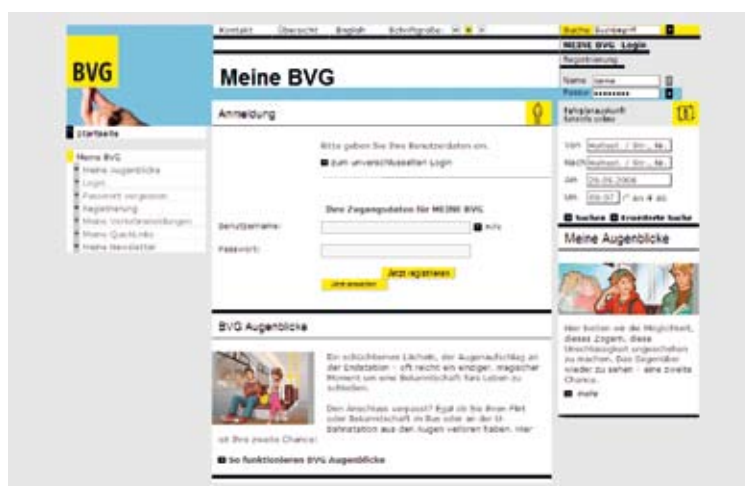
Kontakt Übersicht English Schriftgröße:

Suche Suchbegriff

MEINE BVG Login
Registrierung

Name
Passw

BVG

Startseite

Meine BVG
Meine Augenblicke
Login
Passwort vergessen
Registrierung
Meine Voreinstellungen
Meine Quicklinks
Meine Newsletter

Meine BVG

Anmeldung

Bitte geben Sie Ihre Benutzerdaten ein.

zum unverschlüsselten Login

Ihre Zugangsdaten für MEINE BVG

Benutzername: Hilfe

Passwort:

Jetzt registrieren

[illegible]

BVG Augenblicke

Ein schüchternes Lächeln, der Augenaufschlag an der Endstation – oft reicht ein einziger, magischer Moment um eine Bekanntschaft fürs Leben zu schließen.

Den Anschluss verpasst? Egal ob Sie Ihren Flirt oder Bekanntschaft im Bus oder an der U-Bahnstation aus den Augen verloren haben. Hier ist Ihre zweite Chance:

So funktionieren BVG Augenblicke

Fahrplanauskunft
Fahrinfo online

Von
Nach
Am 29.09.2008
Um an ab

Suchen Erweiterte Suche

Meine Augenblicke

Hier bieten wir die Möglichkeit, dieses Zögern, diese Unschlüssigkeit ungeschehen zu machen. Das Gegenüber wieder zu sehen – eine zweite Chance.

mehr